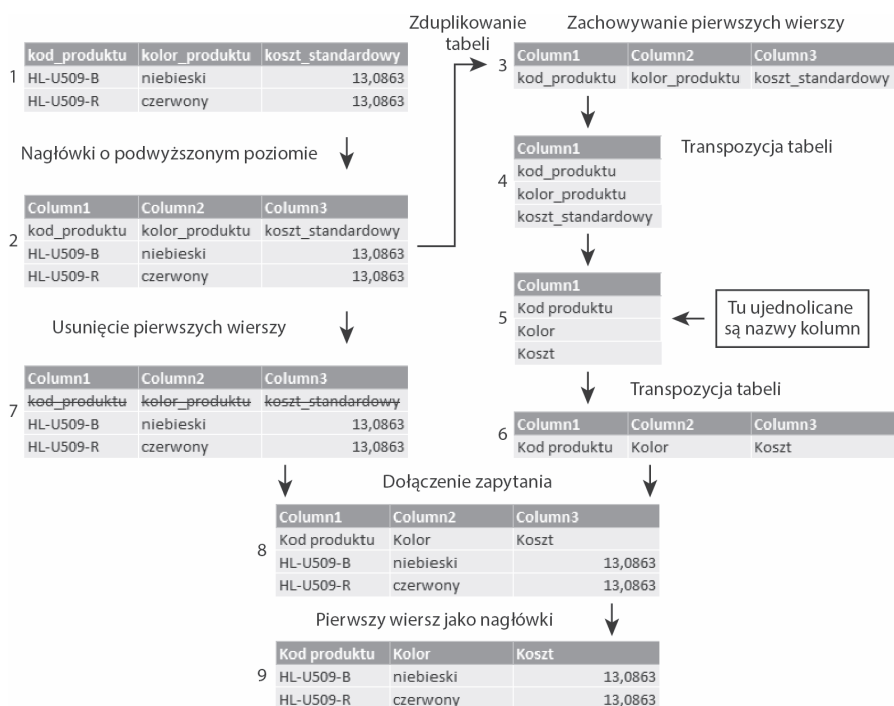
1

| kod_produktu | kolor_produktu | koszt_standardowy |
|---|---|---|
| HL-U509-B | niebieski | 13,0863 |
| HL-U509-R | czerwony | 13,0863 |

Nagłówki o podwyższonym poziomie

2

| Column1 | Column2 | Column3 |
|---|---|---|
| kod_produktu | kolor_produktu | koszt_standardowy |
| HL-U509-B | niebieski | 13,0863 |
| HL-U509-R | czerwony | 13,0863 |

Usunięcie pierwszych wierszy

7

| Column1 | Column2 | Column3 |
|---|---|---|
| ~~kod_produktu~~ | ~~kolor_produktu~~ | ~~koszt_standardowy~~ |
| HL-U509-B | niebieski | 13,0863 |
| HL-U509-R | czerwony | 13,0863 |

Zduplikowanie tabeli

Zachowywanie pierwszych wierszy

3

| Column1 | Column2 | Column3 |
|---|---|---|
| kod_produktu | kolor_produktu | koszt_standardowy |

Transpozycja tabeli

4

| Column1 |
|---|
| kod_produktu |
| kolor_produktu |
| koszt_standardowy |

5

| Column1 |
|---|
| Kod produktu |
| Kolor |
| Koszt |

Tu ujednolicane są nazwy kolumn

Transpozycja tabeli

6

| Column1 | Column2 | Column3 |
|---|---|---|
| Kod produktu | Kolor | Koszt |

Dołączenie zapytania

8

| Column1 | Column2 | Column3 |
|---|---|---|
| Kod produktu | Kolor | Koszt |
| HL-U509-B | niebieski | 13,0863 |
| HL-U509-R | czerwony | 13,0863 |

Pierwszy wiersz jako nagłówki

9

| Kod produktu | Kolor | Koszt |
|---|---|---|
| HL-U509-B | niebieski | 13,0863 |
| HL-U509-R | czerwony | 13,0863 |